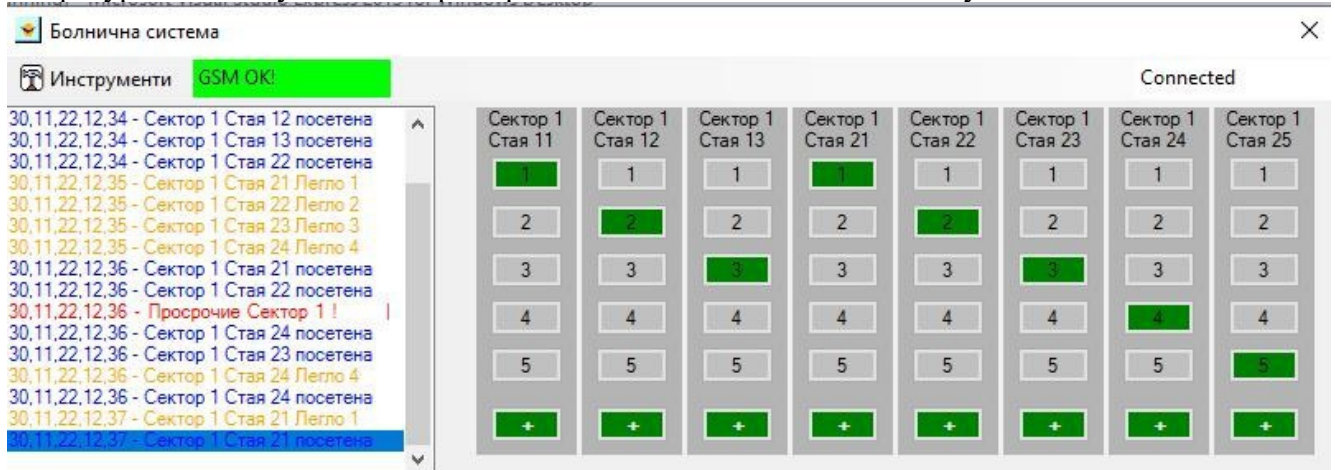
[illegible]

Болнична система

×

Инструменти GSM OK!

Connected

30,11,22,12,34 - Сектор 1 Стая 12 посетена
30,11,22,12,34 - Сектор 1 Стая 13 посетена
30,11,22,12,34 - Сектор 1 Стая 22 посетена
30,11,22,12,35 - Сектор 1 Стая 21 Легло 1
30,11,22,12,35 - Сектор 1 Стая 22 Легло 2
30,11,22,12,35 - Сектор 1 Стая 23 Легло 3
30,11,22,12,35 - Сектор 1 Стая 24 Легло 4
30,11,22,12,36 - Сектор 1 Стая 21 посетена
30,11,22,12,36 - Сектор 1 Стая 22 посетена
30,11,22,12,36 - Просрочие Сектор 1 !
30,11,22,12,36 - Сектор 1 Стая 24 посетена
30,11,22,12,36 - Сектор 1 Стая 23 посетена
30,11,22,12,36 - Сектор 1 Стая 24 Легло 4
30,11,22,12,36 - Сектор 1 Стая 24 посетена
30,11,22,12,37 - Сектор 1 Стая 21 Легло 1
30,11,22,12,37 - Сектор 1 Стая 21 посетена

| Сектор 1 Стая 11 | Сектор 1 Стая 12 | Сектор 1 Стая 13 | Сектор 1 Стая 21 | Сектор 1 Стая 22 | Сектор 1 Стая 23 | Сектор 1 Стая 24 | Сектор 1 Стая 25 |
|---|---|---|---|---|---|---|---|
| 1 | 1 | 1 | 1 | 1 | 1 | 1 | 1 |
| 2 | 2 | 2 | 2 | 2 | 2 | 2 | 2 |
| 3 | 3 | 3 | 3 | 3 | 3 | 3 | 3 |
| 4 | 4 | 4 | 4 | 4 | 4 | 4 | 4 |
| 5 | 5 | 5 | 5 | 5 | 5 | 5 | 5 |
| + | + | + | + | + | + | + | + |